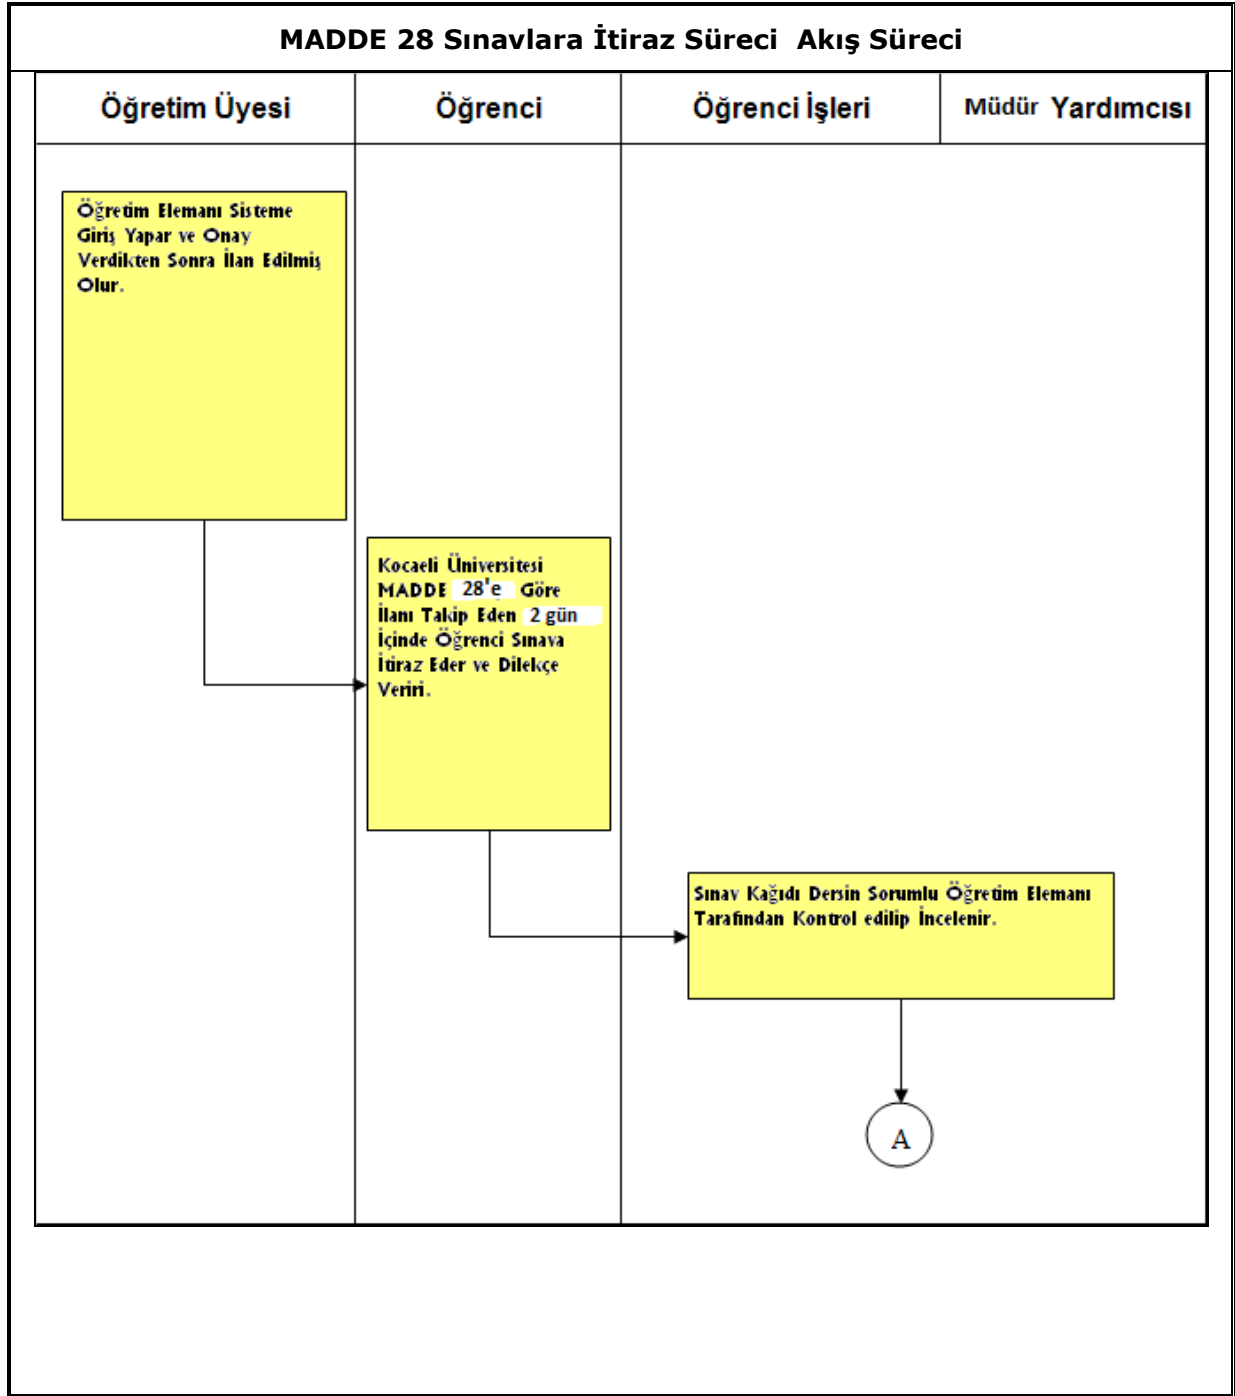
MADDE 28 Sınavlara İtiraz Süreci Akış Süreci

| Öğretim Üyesi | Öğrenci | Öğrenci İşleri | Müdür Yardımcısı |
|---|---|---|---|

Öğretim Elemanı Sisteme Giriş Yapar ve Onay Verdikten Sonra İlan Edilmiş Olur.

Kocaeli Üniversitesi MADDE 28'e Göre İlanı Takip Eden 2 gün İçinde Öğrenci Sınava İtiraz Eder ve Dilekçe Veriri.

Sınav Kağıdı Dersin Sorumlu Öğretim Elemanı Tarafından Kontrol edilip İncelenir.

A